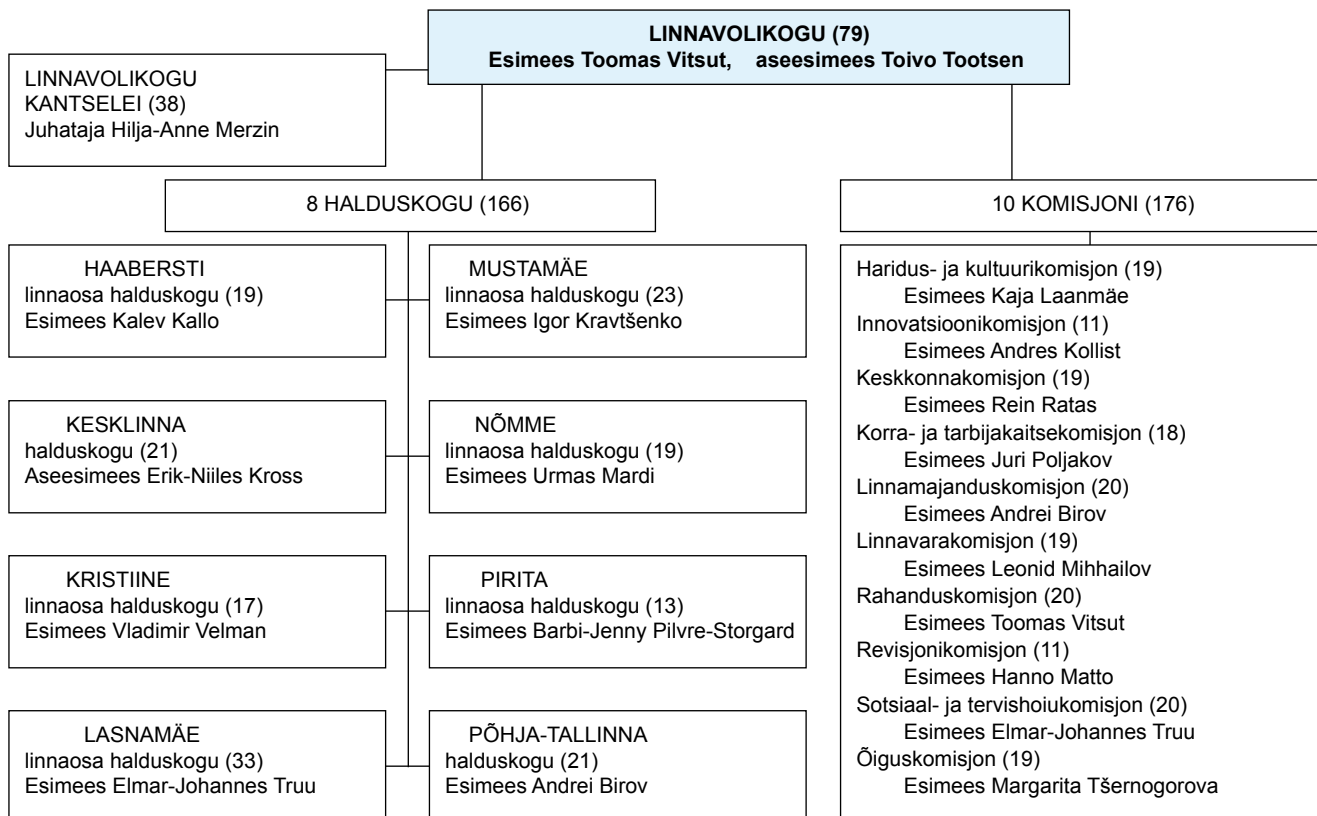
LINNAVOLIKOGU (79)
Esimees Toomas Vitsut, aseesimees Toivo Tootsen

LINNAVOLIKOGU KANTSELEI (38)
Juhataja Hilja-Anne Merzin

8 HALDUSKOGU (166)

10 KOMISJONI (176)

HAABERSTI
linnaosa halduskogu (19)
Esimees Kalev Kallo

MUSTAMÄE
linnaosa halduskogu (23)
Esimees Igor Kravtšenko

KESKLINNA
halduskogu (21)
Aseesimees Erik-Niiles Kross

NÕMME
linnaosa halduskogu (19)
Esimees Urmas Mardi

KRISTIINE
linnaosa halduskogu (17)
Esimees Vladimir Velman

PIRITA
linnaosa halduskogu (13)
Esimees Barbi-Jenny Pilvre-Storgard

LASNAMÄE
linnaosa halduskogu (33)
Esimees Elmar-Johannes Truu

PÕHJA-TALLINNA
halduskogu (21)
Esimees Andrei Birov

Haridus- ja kultuurikomisjon (19)
Esimees Kaja Laanmäe
Innovatsioonikomisjon (11)
Esimees Andres Kollist
Keskkonnakomisjon (19)
Esimees Rein Ratas
Korra- ja tarbijakaitsekomisjon (18)
Esimees Juri Poljakov
Linnamajanduskomisjon (20)
Esimees Andrei Birov
Linnavarakomisjon (19)
Esimees Leonid Mihhailov
Rahanduskomisjon (20)
Esimees Toomas Vitsut
Revisjonikomisjon (11)
Esimees Hanno Matto
Sotsiaal- ja tervishoiukomisjon (20)
Esimees Elmar-Johannes Truu
Õiguskomisjon (19)
Esimees Margarita Tšernogorova